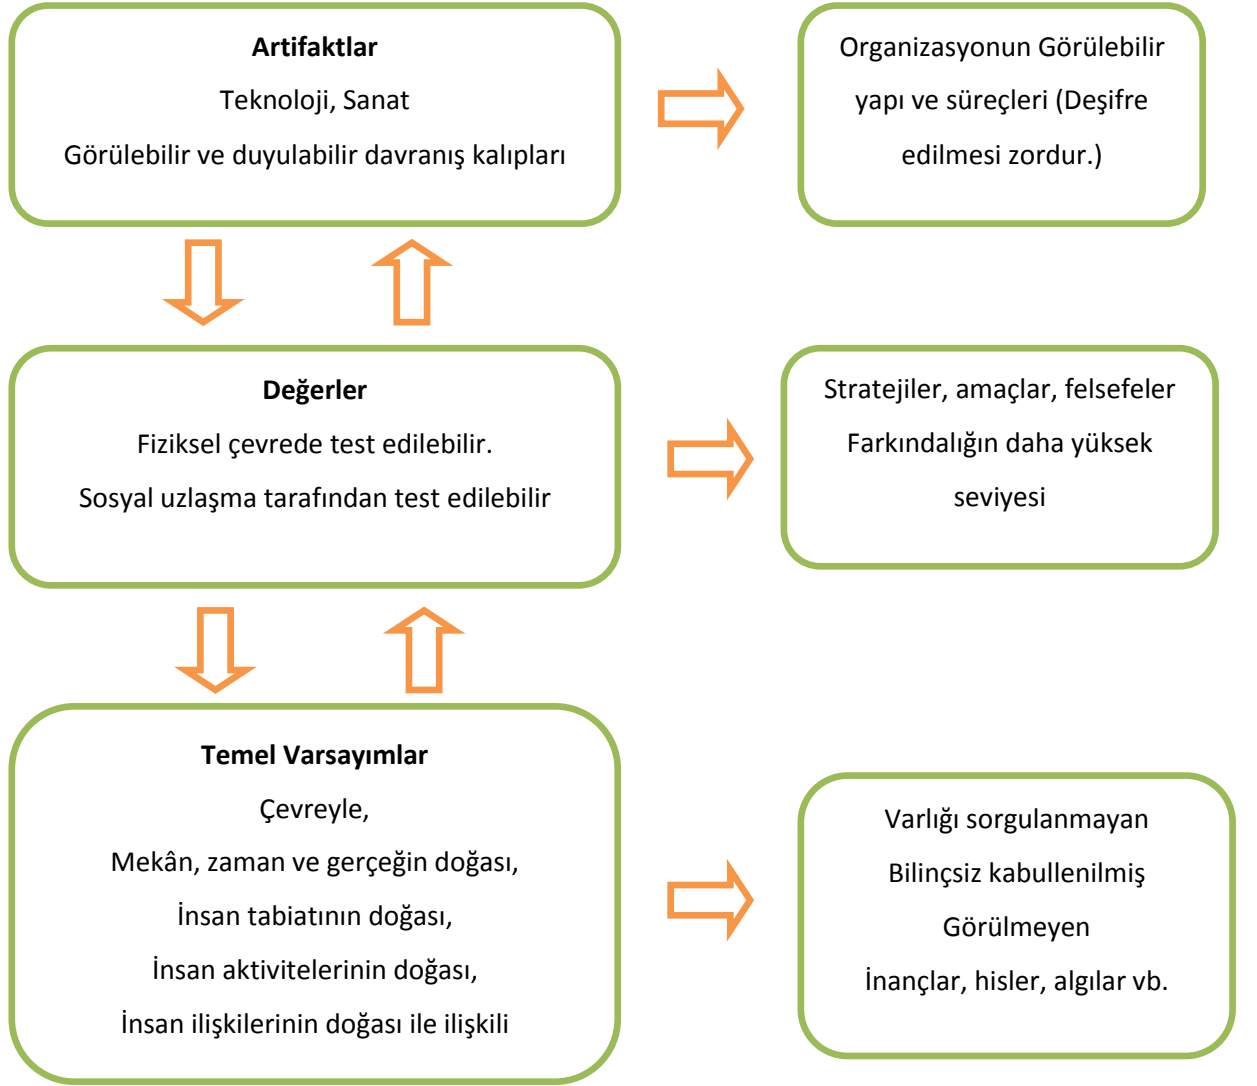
**Artifaktlar**

Teknoloji, Sanat

Görülebilir ve duyulabilir davranış kalıpları

Organizasyonun Görülebilir yapı ve süreçleri (Deşifre edilmesi zordur.)

**Değerler**

Fiziksel çevrede test edilebilir.

Sosyal uzlaşma tarafından test edilebilir

Stratejiler, amaçlar, felsefeler

Farkındalığın daha yüksek seviyesi

**Temel Varsayımlar**

Çevreyle,

Mekân, zaman ve gerçeğin doğası,

İnsan tabiatının doğası,

İnsan aktivitelerinin doğası,

İnsan ilişkilerinin doğası ile ilişkili

Varlığı sorgulanmayan

Bilinçsiz kabullenilmiş

Görülmeyen

İnançlar, hisler, algılar vb.